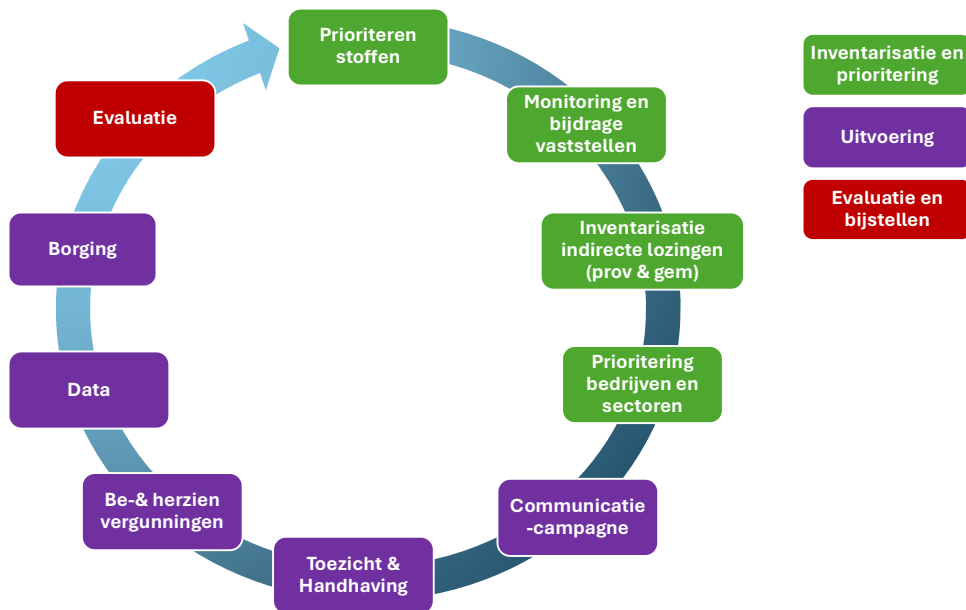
Prioriteren stoffen

Monitoring en bijdrage vaststellen

Inventarisatie indirecte lozingen (prov & gem)

Prioritering bedrijven en sectoren

Communicatie -campagne

Toezicht & Handhaving

Be-& herzien vergunningen

Data

Borging

Evaluatie

Inventarisatie en prioritering

Uitvoering

Evaluatie en bijstellen